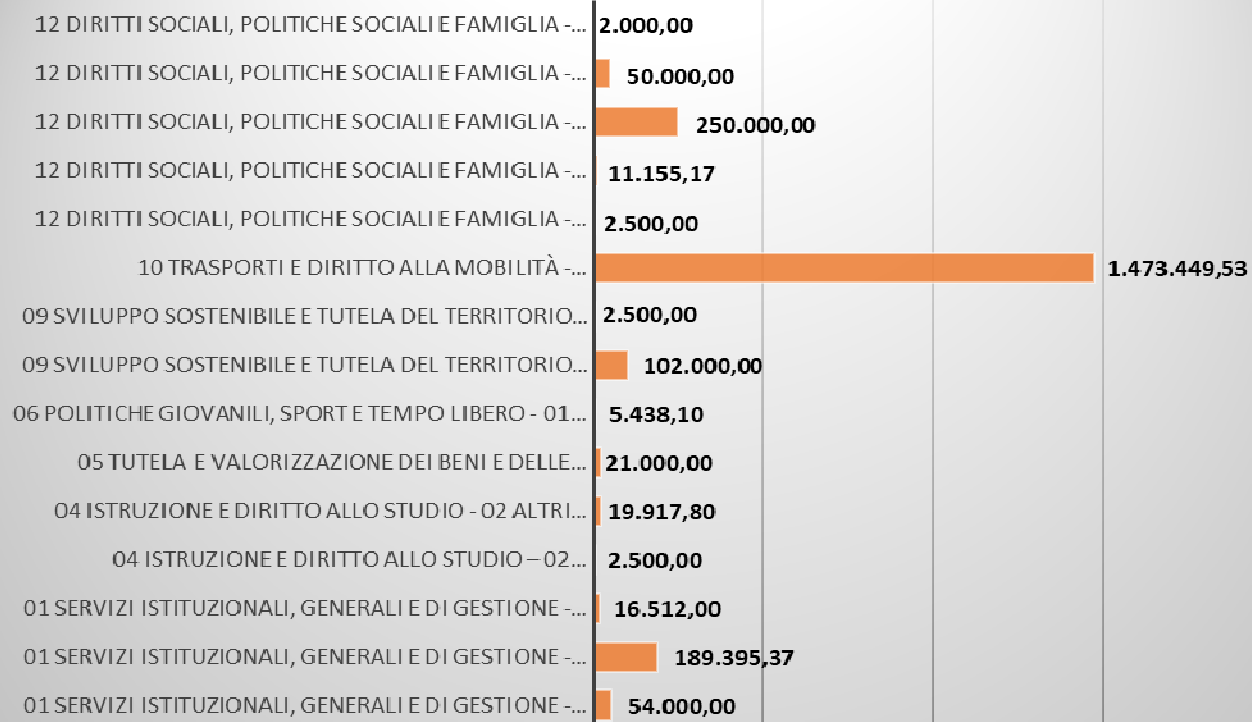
12 DIRITTI SOCIALI, POLITICHE SOCIALI E FAMIGLIA -... 2.000,00
12 DIRITTI SOCIALI, POLITICHE SOCIALI E FAMIGLIA -... 50.000,00
12 DIRITTI SOCIALI, POLITICHE SOCIALI E FAMIGLIA -... 250.000,00
12 DIRITTI SOCIALI, POLITICHE SOCIALI E FAMIGLIA -... 11.155,17
12 DIRITTI SOCIALI, POLITICHE SOCIALI E FAMIGLIA -... 2.500,00
10 TRASPORTI E DIRITTO ALLA MOBILITÀ -... 1.473.449,53
09 SVILUPPO SOSTENIBILE E TUTELA DEL TERRITORIO... 2.500,00
09 SVILUPPO SOSTENIBILE E TUTELA DEL TERRITORIO... 102.000,00
06 POLITICHE GIOVANILI, SPORT E TEMPO LIBERO - 01... 5.438,10
05 TUTELA E VALORIZZAZIONE DEI BENI E DELLE... 21.000,00
04 ISTRUZIONE E DIRITTO ALLO STUDIO - 02 ALTRI... 19.917,80
04 ISTRUZIONE E DIRITTO ALLO STUDIO – 02... 2.500,00
01 SERVIZI ISTITUZIONALI, GENERALI E DI GESTIONE -... 16.512,00
01 SERVIZI ISTITUZIONALI, GENERALI E DI GESTIONE -... 189.395,37
01 SERVIZI ISTITUZIONALI, GENERALI E DI GESTIONE -... 54.000,00